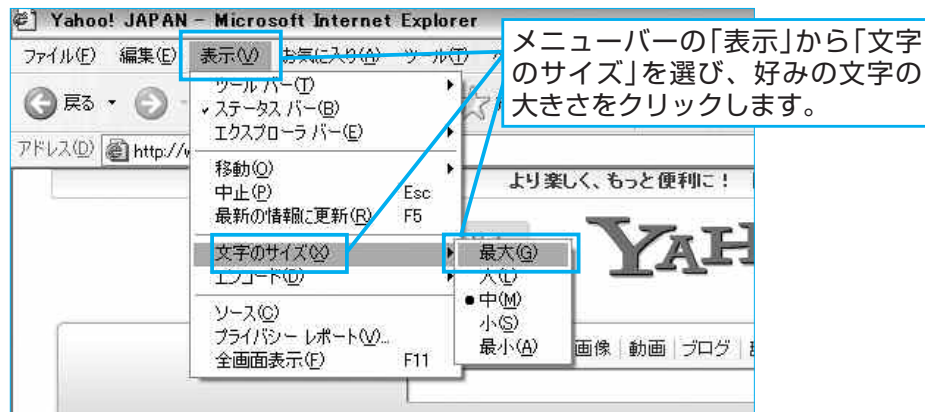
Yahoo! JAPAN - Microsoft Internet Explorer

ファイル(F) 編集(E) 表示(V) お気に入り(A) ツール(T)

メニューバーの「表示」から「文字のサイズ」を選び、好みの文字の大きさをクリックします。

戻る

アドレス(D) http://

ツール バー(T)
✓ステータス バー(B)
エクスプローラ バー(E)
移動(O)
中止(P) Esc
最新の情報に更新(R) F5
文字のサイズ(X)
エンコード(D)
ソース(C)
プライバシー レポート(V)...
全画面表示(F) F11

最大(G)
大(L)
● 中(M)
小(S)
最小(A)

より楽しく、もっと便利に！

YAH

画像 | 動画 | ブログ |